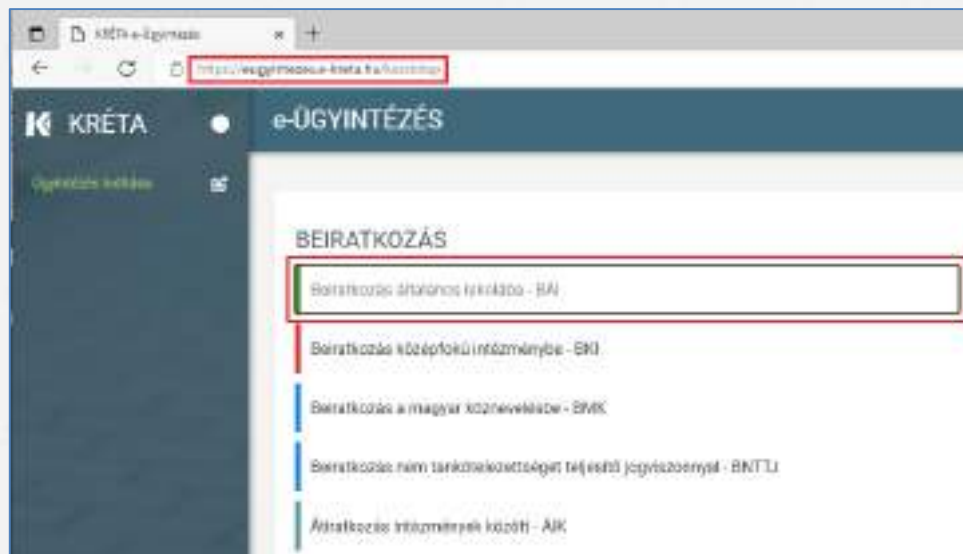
KRÉTA e-Ügyintézés
https://eugyintezes.e-kreta.hu/kezdolap

KRÉTA

e-ÜGYINTÉZÉS

Ügyintézés indítása

BEIRATKOZÁS

Beiratkozás általános iskolába - BAI

Beiratkozás középfokú intézménybe - BKI

Beiratkozás a magyar köznevelésbe - BMK

Beiratkozás nem tankötelezettséget teljesítő jogviszonnyal - BNTTJ

Átiratkozás intézmények között - AIK